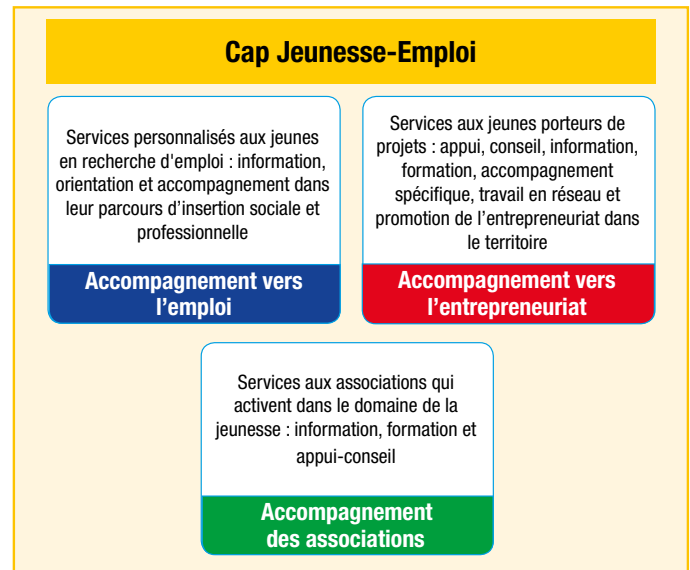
Cap Jeunesse-Emploi

Services personnalisés aux jeunes en recherche d'emploi : information, orientation et accompagnement dans leur parcours d'insertion sociale et professionnelle

Accompagnement vers l'emploi

Services aux jeunes porteurs de projets : appui, conseil, information, formation, accompagnement spécifique, travail en réseau et promotion de l'entrepreneuriat dans le territoire

Accompagnement vers l'entrepreneuriat

Services aux associations qui activent dans le domaine de la jeunesse : information, formation et appui-conseil

Accompagnement des associations